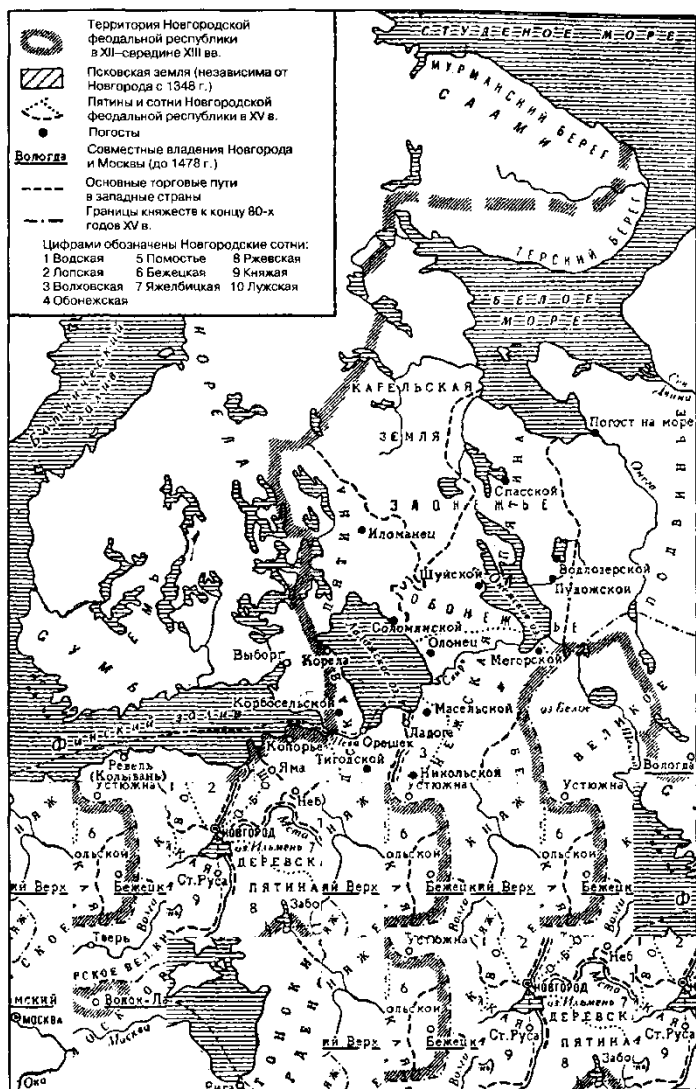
Территория Новгородской феодальной республики в XII–середине XIII вв.

Псковская земля (независима от Новгорода с 1348 г.)

Пятины и сотни Новгородской феодальной республики в XV в.

Погосты

Вологда Совместные владения Новгорода и Москвы (до 1478 г.)

Основные торговые пути в западные страны

Границы княжеств к концу 80-х годов XV в.

Цифрами обозначены Новгородские сотни:
1 Водская 5 Помостье 8 Ржевская
2 Лопская 6 Бежецкая 9 Княжая
3 Волховская 7 Ямжелбицкая 10 Лужская
4 Обонежская

СТУДЕНОЕ МОРЕ
МУРМАНСКИЙ БЕРЕГ
СААМИ
ТЕРСКИЙ БЕРЕГ
БЕЛОЕ МОРЕ
Ботнический залив
НОРВЕГИЯ
СУМЬ
КАРЕЛЬСКАЯ ЗЕМЛЯ
Погост на море
Онега
Двина
Спасской
ЗАОНЕЖЬЕ
Иломанец
Шуйской
Водлозерской
Пудожской
ОБОНЕЖСКАЯ
Соломянской
Олонец
Мегорской
Выборг
Корела
Корбосельской
Мясельской
Ладога
оз Белое
Финский залив
Орешек
Тиговской
Копорье
Ревель (Колывань)
Яма
Никольской
Устюжна
Вологда
Неб
НОВГОРОД
оз Ильмень
Мета
ДЕРЕВСКАЯ
Ст. Руса
ПЯТИНА
Бежецкий Верх
Бежецк
Забол
Тверь
Волга
Волок-Ла
Москва
Ока
Рига
Устюжна
Неб
НОВГОРОД
оз Ильмень
ДЕРЕВСК
Ст. Руса
ПЯТИНА
Забол